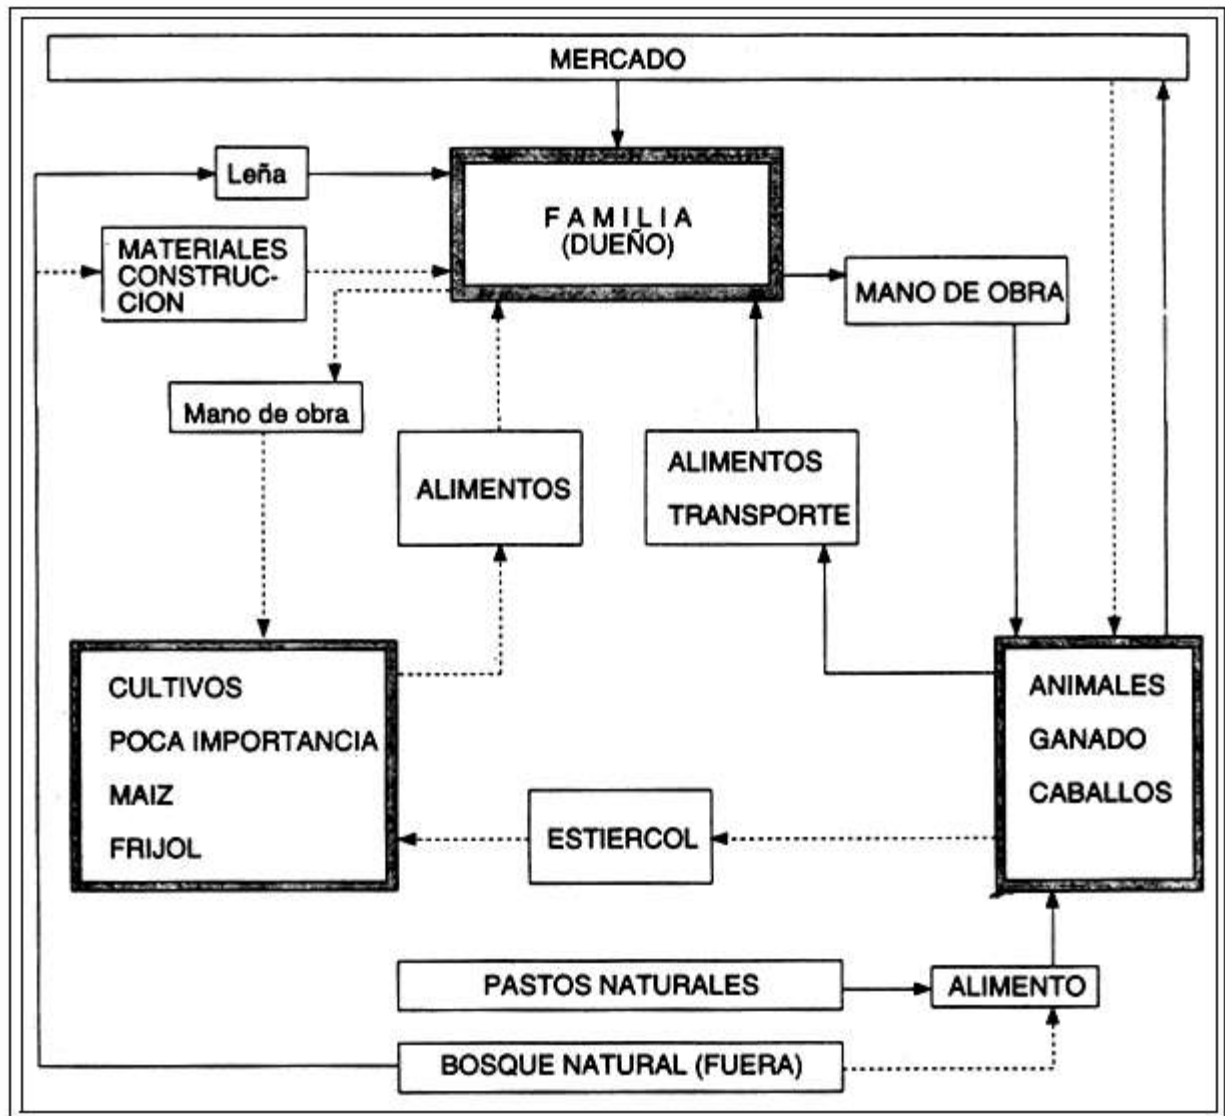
MERCADO

Leña

FAMILIA
(DUEÑO)

MATERIALES CONSTRUCCION

MANO DE OBRA

Mano de obra

ALIMENTOS

ALIMENTOS
TRANSPORTE

CULTIVOS
POCA IMPORTANCIA
MAIZ
FRIJOL

ANIMALES
GANADO
CABALLOS

ESTIERCOL

PASTOS NATURALES

ALIMENTO

BOSQUE NATURAL (FUERA)